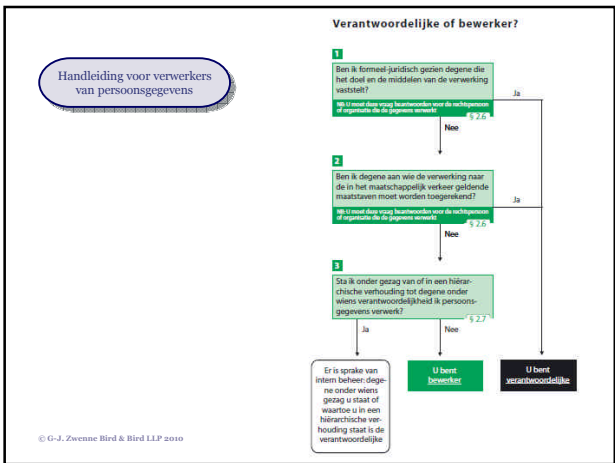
Handleiding voor verwerkers van persoonsgegevens

Verantwoordelijke of bewerker?

1

Ben ik formeel-juridisch gezien degene die het doel en de middelen van de verwerking vaststelt?

NB: U moet deze vraag beantwoorden voor de rechtspersoon of organisatie die de gegevens verwerkt

§ 2.6

Ja

Nee

2

Ben ik degene aan wie de verwerking naar de in het maatschappelijk verkeer geldende maatstaven moet worden toegerekend?

NB: U moet deze vraag beantwoorden voor de rechtspersoon of organisatie die de gegevens verwerkt

§ 2.6

Ja

Nee

3

Sta ik onder gezag van of in een hiërarchische verhouding tot degene onder wiens verantwoordelijkheid ik persoonsgegevens verwerk?

§ 2.7

Ja

Nee

Er is sprake van intern beheer: degene onder wiens gezag u staat of waartoe u in een hiërarchische verhouding staat is de verantwoordelijke

U bent bewerker

U bent verantwoordelijke

© G-J. Zwenne Bird & Bird LLP 2010